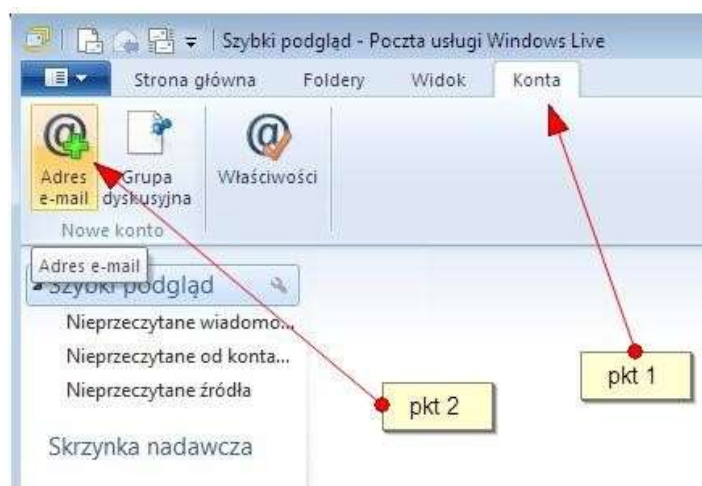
Szybki podgląd - Poczta usługi Windows Live

Strona główna
Foldery
Widok
Konta

Adres e-mail
Grupa dyskusyjna
Właściwości

Nowe konto

Adres e-mail
Szybki podgląd

Nieprzeczytane wiadomo...
Nieprzeczytane od konta...
Nieprzeczytane źródła

Skrzynka nadawcza

pkt 1
pkt 2